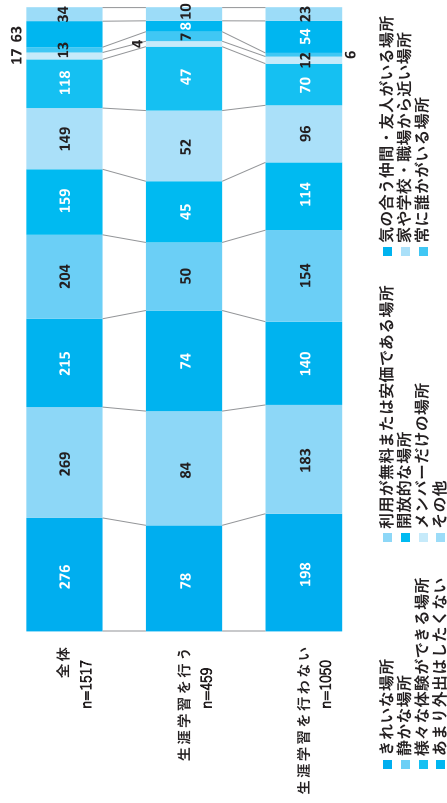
全体
n=1517

276
269
215
204
159
149
118
13
63
17
34

生涯学習を行う
n=459

78
84
74
50
45
52
47
4
7
10

生涯学習を行わない
n=1050

198
183
140
154
114
96
70
12
6
54
23

きれいな場所
静かな場所
様々な体験ができる場所
あまり外出はしたくない
利用が無料または安価である場所
開放的な場所
メンバーだけの場所
その他
気の合う仲間・友人がいる場所
家や学校・職場から近い場所
常に誰かがいる場所